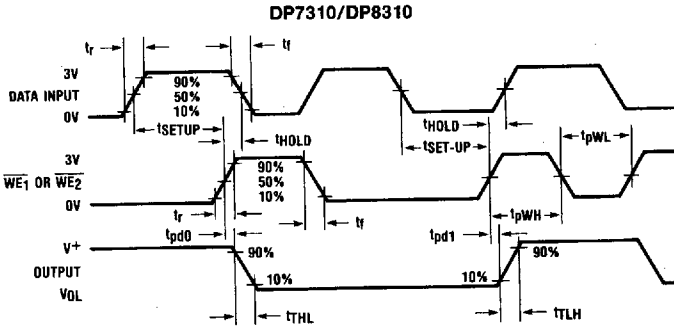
DP7310/DP8310

$t_r$

$t_f$

3V

DATA INPUT

0V

90%

50%

10%

$t_{SETUP}$

$t_{HOLD}$

$t_{HOLD}$

$t_{SET-UP}$

$t_{pWL}$

3V

$\overline{WE_1}$ OR $\overline{WE_2}$

0V

90%

50%

10%

$t_r$

$t_f$

$t_{pWH}$

$t_{pd0}$

$t_{pd1}$

V+

OUTPUT

VOL

90%

10%

10%

90%

$t_{THL}$

$t_{TLH}$